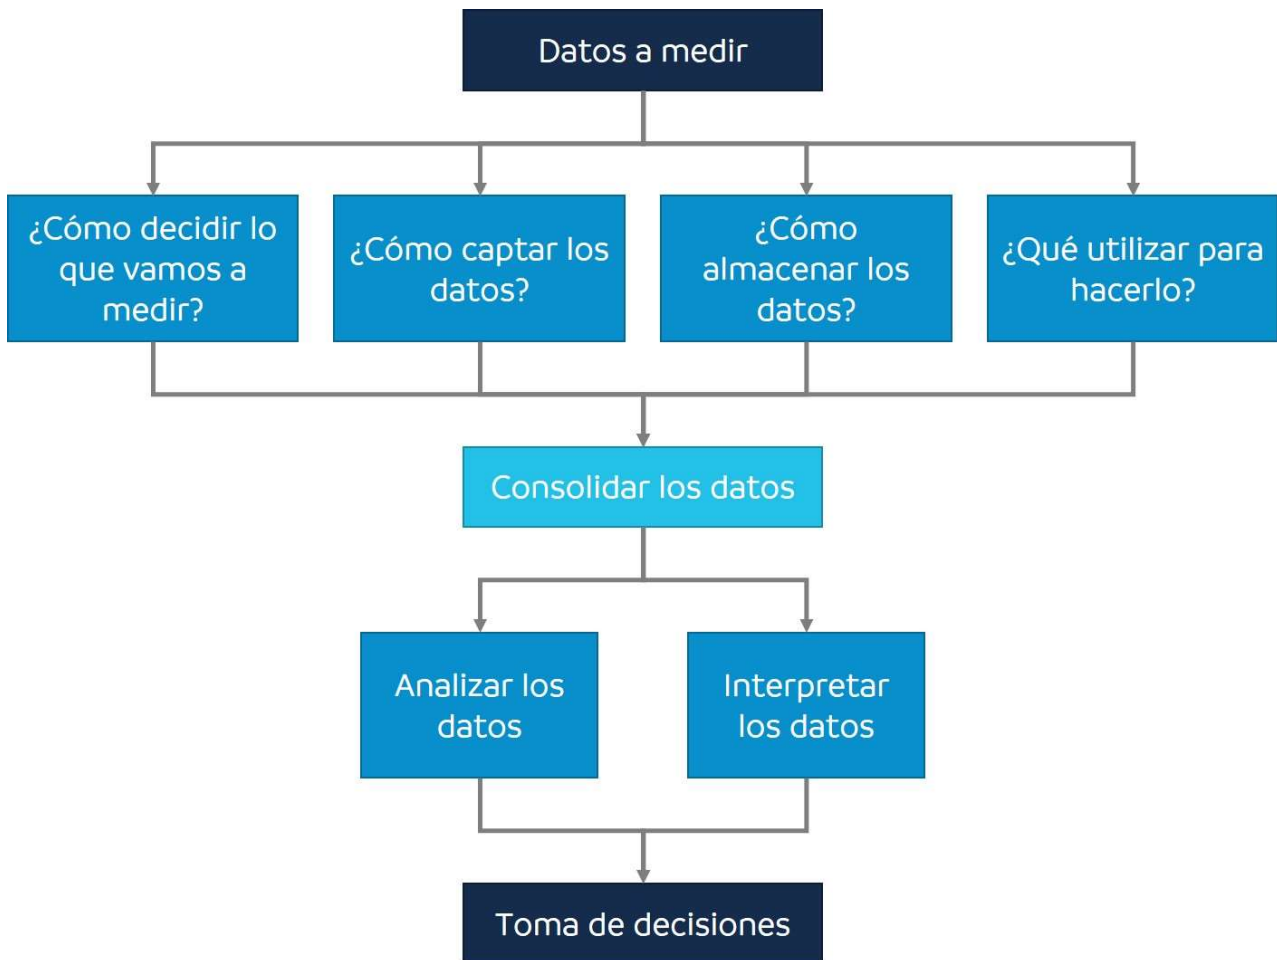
Datos a medir

¿Cómo decidir lo que vamos a medir?

¿Cómo captar los datos?

¿Cómo almacenar los datos?

¿Qué utilizar para hacerlo?

Consolidar los datos

Analizar los datos

Interpretar los datos

Toma de decisiones